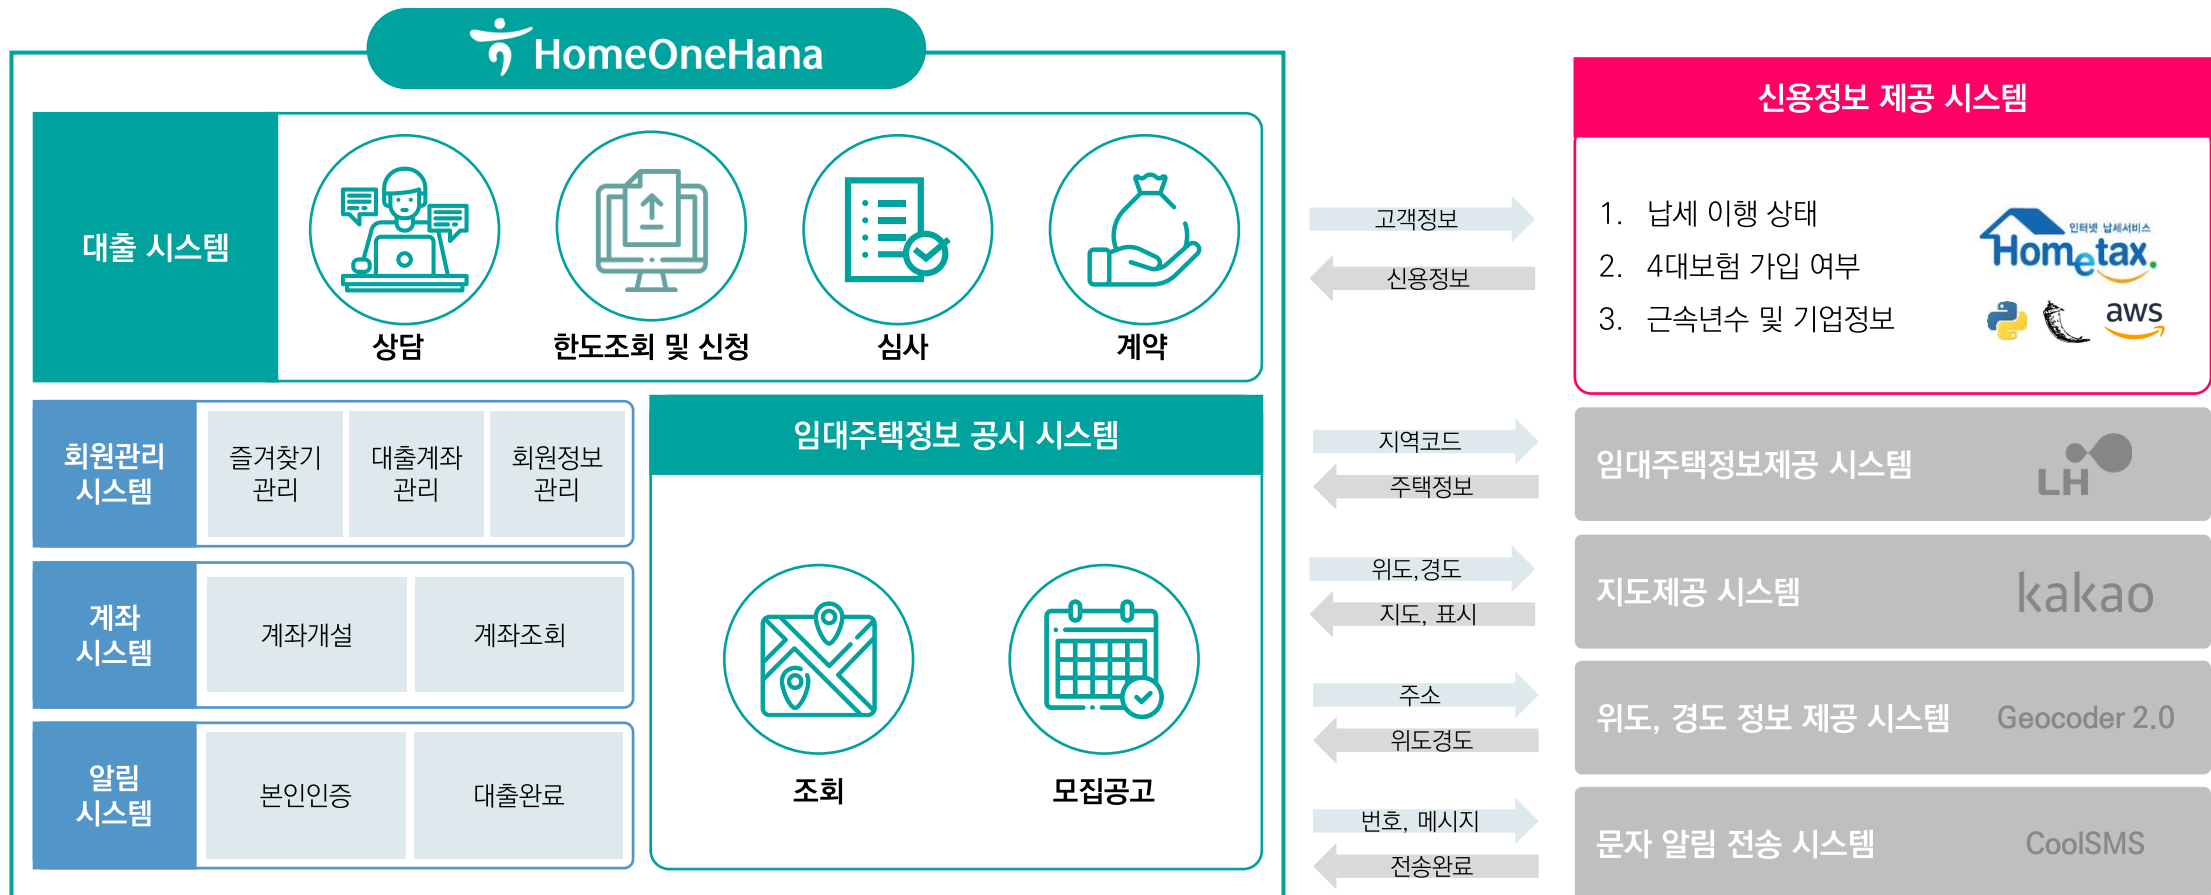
HomeOneHana

대출 시스템

상담

한도조회 및 신청

심사

계약

회원관리 시스템

즐겨찾기 관리

대출계좌 관리

회원정보 관리

계좌 시스템

계좌개설

계좌조회

알림 시스템

본인인증

대출완료

임대주택정보 공시 시스템

조회

모집공고

고객정보

신용정보

지역코드

주택정보

위도,경도

지도, 표시

주소

위도경도

번호, 메시지

전송완료

신용정보 제공 시스템

1. 납세 이행 상태
2. 4대보험 가입 여부
3. 근속년수 및 기업정보

인터넷 납세서비스 Hometax.

aws

임대주택정보제공 시스템

LH

지도제공 시스템

kakao

위도, 경도 정보 제공 시스템

Geocoder 2.0

문자 알림 전송 시스템

CoolSMS